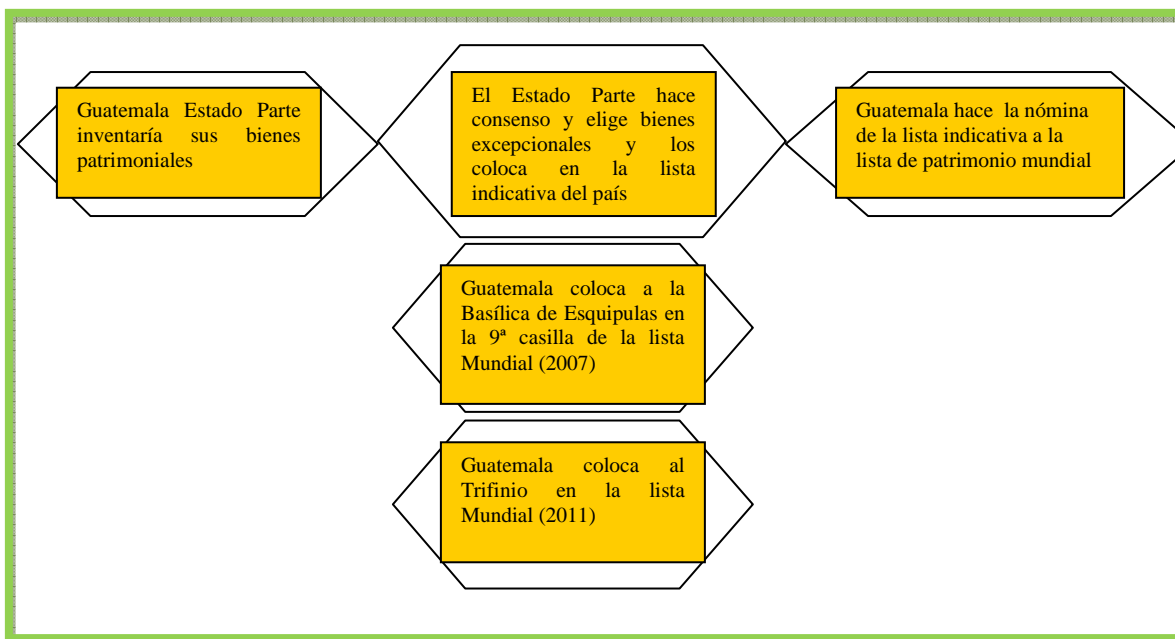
Guatemala Estado Parte inventaría sus bienes patrimoniales

El Estado Parte hace consenso y elige bienes excepcionales y los coloca en la lista indicativa del país

Guatemala hace la nómina de la lista indicativa a la lista de patrimonio mundial

Guatemala coloca a la Basílica de Esquipulas en la 9ª casilla de la lista Mundial (2007)

Guatemala coloca al Trifinio en la lista Mundial (2011)